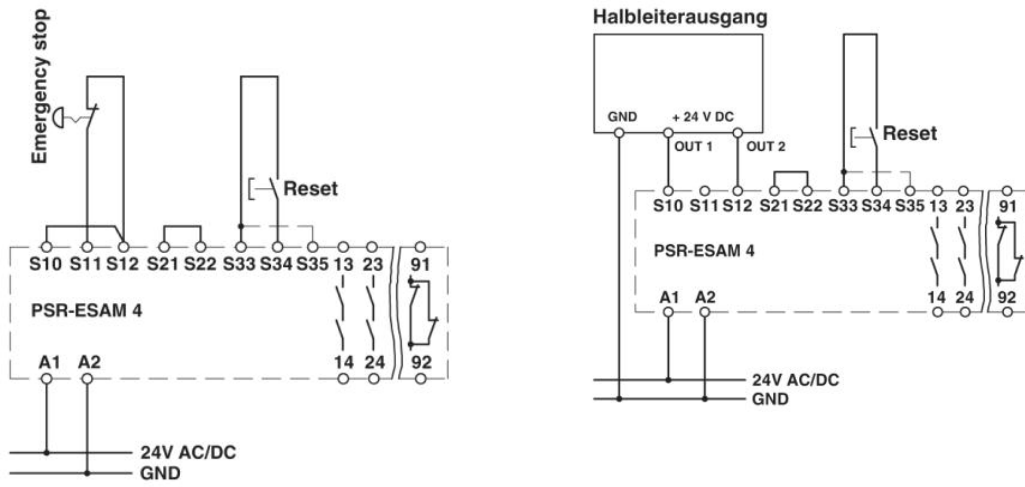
Emergency stop

Reset

S10 S11 S12 S21 S22 S33 S34 S35 13 23 91

PSR-ESAM 4

A1 A2 14 24 92

24V AC/DC
GND

Halbleiterausgang

GND + 24 V DC
OUT 1 OUT 2

Reset

S10 S11 S12 S21 S22 S33 S34 S35 13 23 91

PSR-ESAM 4

A1 A2 14 24 92

24V AC/DC
GND